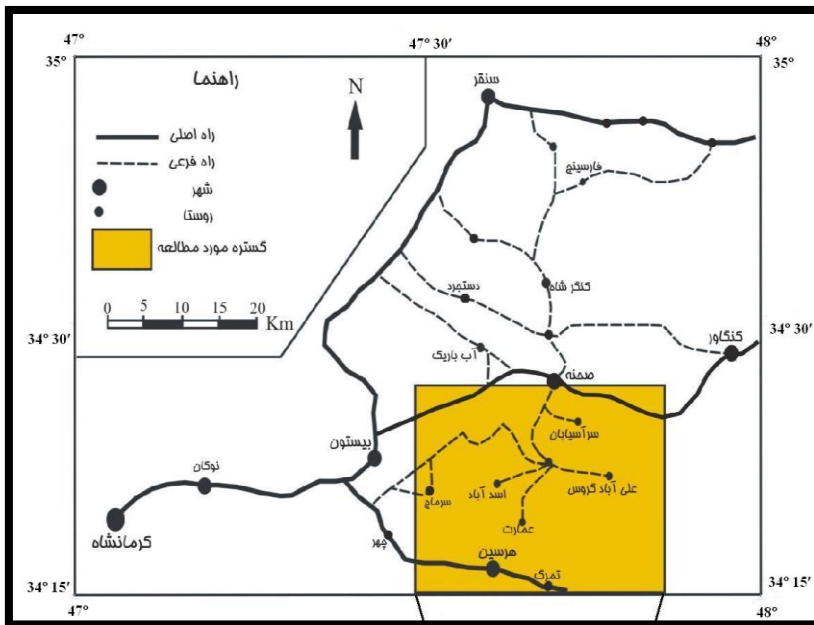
47°
47° 30′
48°
35°
35°
راهنما
N
راه اصلی
راه فرعی
شهر
روستا
گستره مورد مطالعه
0 5 10 15 20 Km
سنقر
فارسینج
کنگر شاه
دستجرد
آب باریک
صحنه
کنگاور
34° 30′
34° 30′
بیستون
سرآسیابان
علی آباد گروس
اسد آباد
سرماج
عمارت
نوکان
کرمانشاه
چهر
هرسین
تمرک
34° 15′
34° 15′
47°
48°